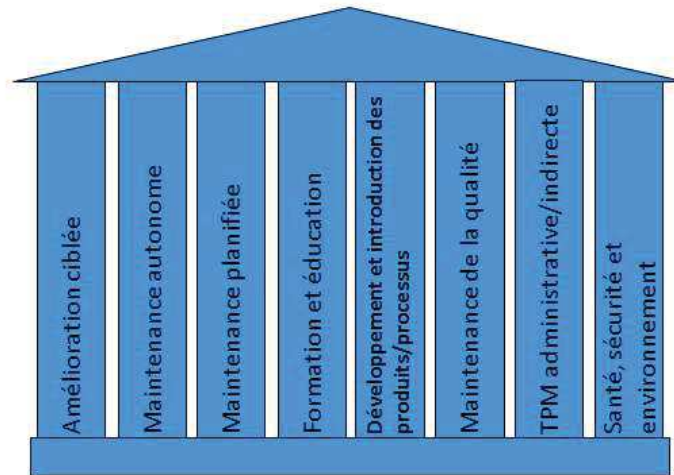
Amélioration ciblée

Maintenance autonome

Maintenance planifiée

Formation et éducation

Développement et introduction des produits/processus

Maintenance de la qualité

TPM administrative/indirecte

Santé, sécurité et environnement